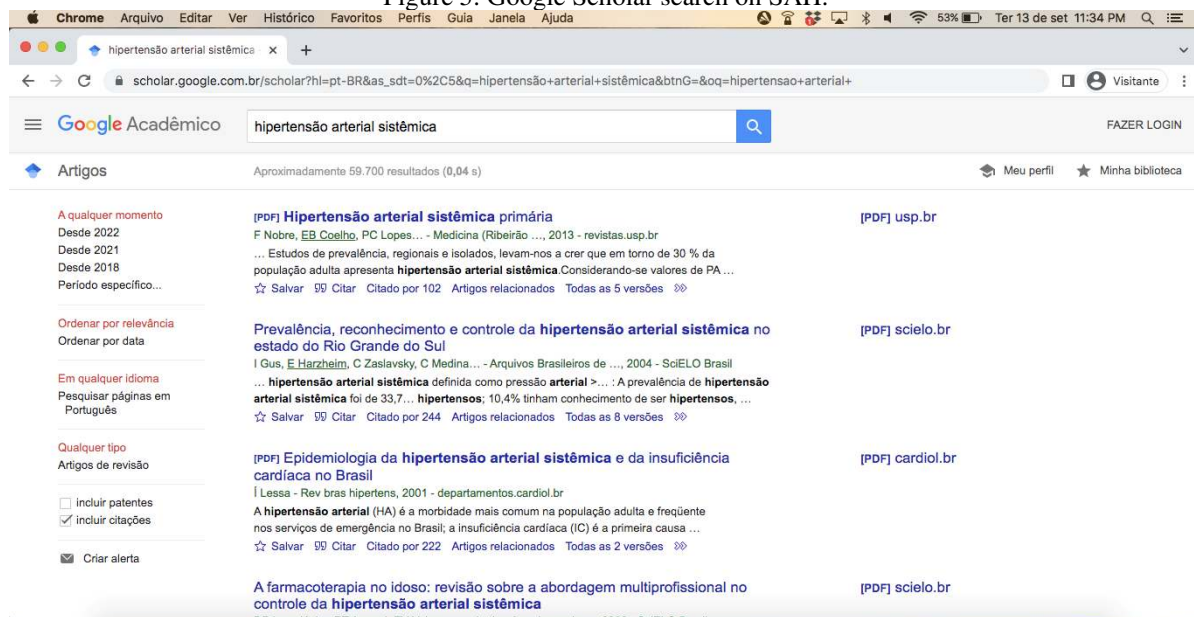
Figure 5: Google Scholar search on SAH.

Chrome Arquivo Editar Ver Histórico Favoritos Perfis Guia Janela Ajuda

53% Ter 13 de set 11:34 PM

hipertensão arterial sistêmica ×

scholar.google.com.br/scholar?hl=pt-BR&as_sdt=0%2C5&q=hipertensão+arterial+sistêmica&btnG=&oq=hipertensao+arterial+

Visitante

Google Acadêmico

hipertensão arterial sistêmica

FAZER LOGIN

Artigos

Aproximadamente 59.700 resultados (0,04 s)

Meu perfil

Minha biblioteca

A qualquer momento
Desde 2022
Desde 2021
Desde 2018
Período específico...

Ordenar por relevância
Ordenar por data

Em qualquer idioma
Pesquisar páginas em Português

Qualquer tipo
Artigos de revisão

incluir patentes
incluir citações

Criar alerta

[PDF] Hipertensão arterial sistêmica primária
F Nobre, EB Coelho, PC Lopes... - Medicina (Ribeirão ..., 2013 - revistas.usp.br
… Estudos de prevalência, regionais e isolados, levam-nos a crer que em torno de 30 % da população adulta apresenta hipertensão arterial sistêmica.Considerando-se valores de PA …
Salvar Citar Citado por 102 Artigos relacionados Todas as 5 versões

[PDF] usp.br

Prevalência, reconhecimento e controle da hipertensão arterial sistêmica no estado do Rio Grande do Sul
I Gus, E Harzheim, C Zaslavsky, C Medina... - Arquivos Brasileiros de ..., 2004 - SciELO Brasil
… hipertensão arterial sistêmica definida como pressão arterial >… : A prevalência de hipertensão arterial sistêmica foi de 33,7… hipertensos; 10,4% tinham conhecimento de ser hipertensos, …
Salvar Citar Citado por 244 Artigos relacionados Todas as 8 versões

[PDF] scielo.br

[PDF] Epidemiologia da hipertensão arterial sistêmica e da insuficiência cardíaca no Brasil
Í Lessa - Rev bras hipertens, 2001 - departamentos.cardiol.br
A hipertensão arterial (HA) é a morbidade mais comum na população adulta e freqüente nos serviços de emergência no Brasil; a insuficiência cardíaca (IC) é a primeira causa …
Salvar Citar Citado por 222 Artigos relacionados Todas as 2 versões

[PDF] cardiol.br

A farmacoterapia no idoso: revisão sobre a abordagem multiprofissional no controle da hipertensão arterial sistêmica

[PDF] scielo.br